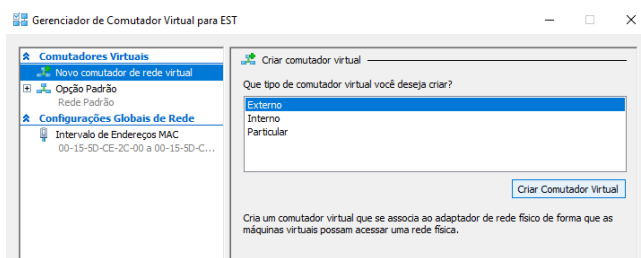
Gerenciador de Comutador Virtual para EST

Comutadores Virtuais
Novo comutador de rede virtual
Opção Padrão
Rede Padrão
Configurações Globais de Rede
Intervalo de Endereços MAC
00-15-5D-CE-2C-00 a 00-15-5D-C...

Criar comutador virtual
Que tipo de comutador virtual você deseja criar?
Externo
Interno
Particular
Criar Comutador Virtual
Cria um comutador virtual que se associa ao adaptador de rede físico de forma que as máquinas virtuais possam acessar uma rede física.